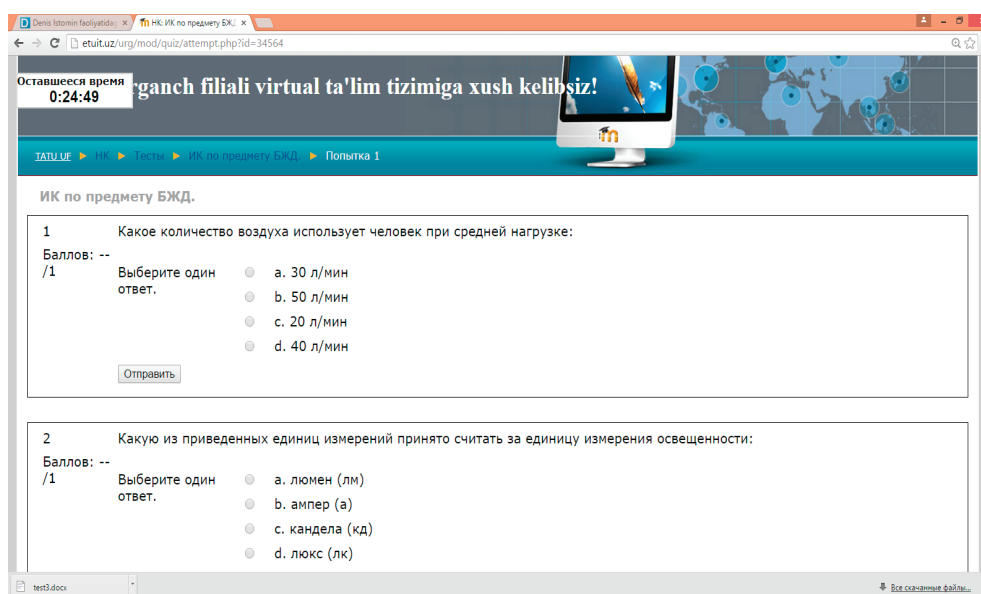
Denis Istomin faoliyatidag ×
НК: ИК по предмету БЖД ×

etuit.uz/urg/mod/quiz/attempt.php?id=34564

Оставшееся время
0:24:49

rganch filiali virtual ta'lim tizimiga xush kelibsiz!

TATU UF ► НК ► Тесты ► ИК по предмету БЖД. ► Попытка 1

ИК по предмету БЖД.

1
Баллов: --/1

Какое количество воздуха использует человек при средней нагрузке:

Выберите один ответ.
a. 30 л/мин
b. 50 л/мин
c. 20 л/мин
d. 40 л/мин

Отправить

2
Баллов: --/1

Какую из приведенных единиц измерений принято считать за единицу измерения освещенности:

Выберите один ответ.
a. люмен (лм)
b. ампер (а)
c. кандела (кд)
d. люкс (лк)

test3.docx
Все скачанные файлы...